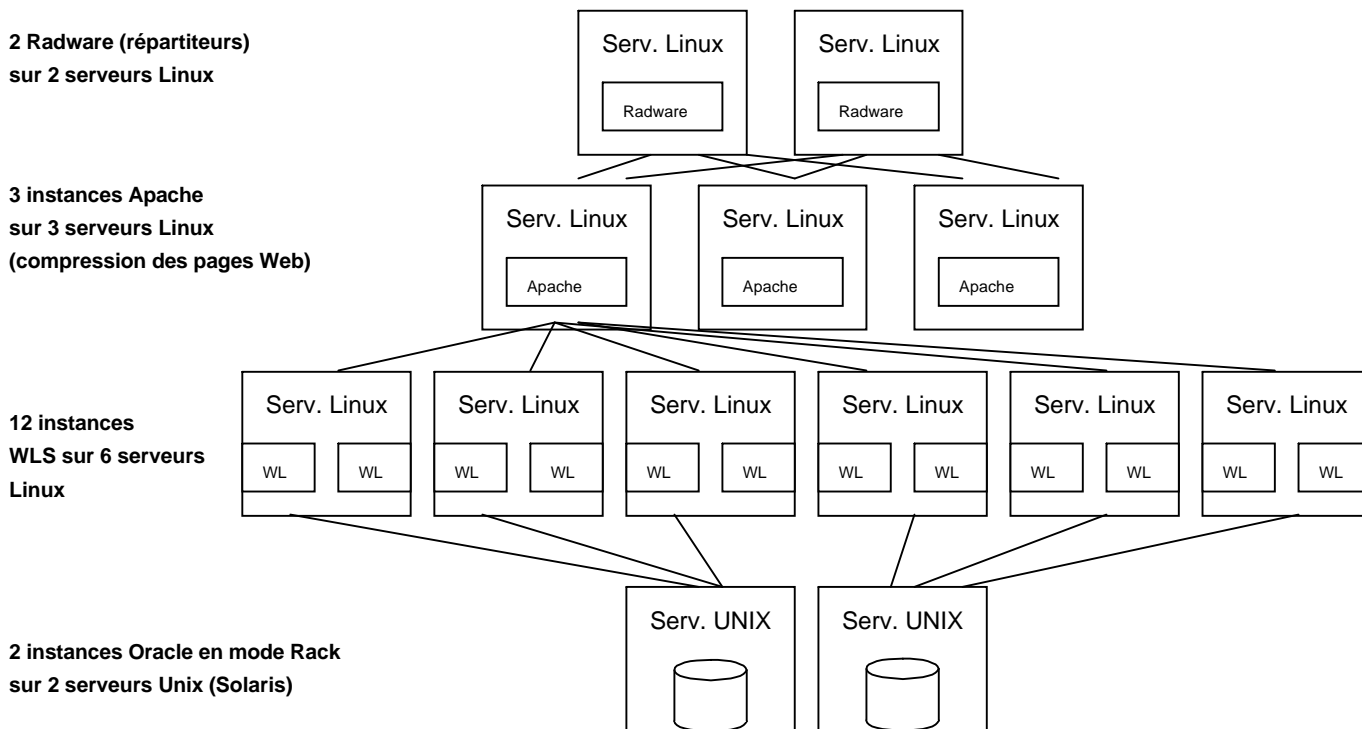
2 Radware (répartiteurs)
sur 2 serveurs Linux

Serv. Linux
Radware

Serv. Linux
Radware

3 instances Apache
sur 3 serveurs Linux
(compression des pages Web)

Serv. Linux
Apache

Serv. Linux
Apache

Serv. Linux
Apache

12 instances
WLS sur 6 serveurs
Linux

Serv. Linux
WL WL

Serv. Linux
WL WL

Serv. Linux
WL WL

Serv. Linux
WL WL

Serv. Linux
WL WL

Serv. Linux
WL WL

2 instances Oracle en mode Rack
sur 2 serveurs Unix (Solaris)

Serv. UNIX

Serv. UNIX